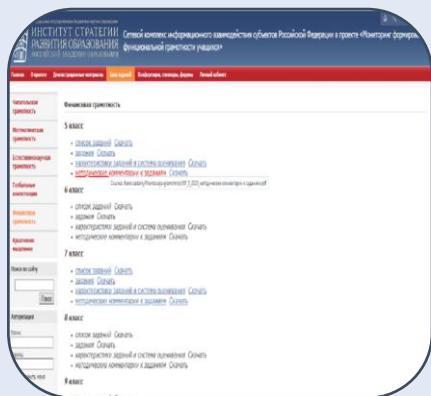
ИНСТИТУТ СТРАТЕГИИ РАЗВИТИЯ ОБРАЗОВАНИЯ РОССИЙСКОЙ АКАДЕМИИ ОБРАЗОВАНИЯ

Сетевой комплекс информационного взаимодействия субъектов Российской Федерации в проекте «Мониторинг формирования функциональной грамотности учащихся»

Главная | О проекте | Демонстрационные материалы | Банк заданий | Конференции, семинары, форумы | Личный кабинет

Читательская грамотность

Математическая грамотность

Естественнонаучная грамотность

Глобальные компетенции

Финансовая грамотность

Креативное мышление

Поиск по сайту

Поиск

Авторизация

Финансовая грамотность

5 класс

• список заданий Скачать
• задания Скачать
• характеристики заданий и система оценивания Скачать
• методические комментарии к заданиям Скачать

6 класс

• список заданий Скачать
• задания Скачать
• характеристики заданий и система оценивания Скачать
• методические комментарии к заданиям Скачать

7 класс

• список заданий Скачать
• задания Скачать
• характеристики заданий и система оценивания Скачать
• методические комментарии к заданиям Скачать

8 класс

• список заданий Скачать
• задания Скачать
• характеристики заданий и система оценивания Скачать
• методические комментарии к заданиям Скачать

9 класс